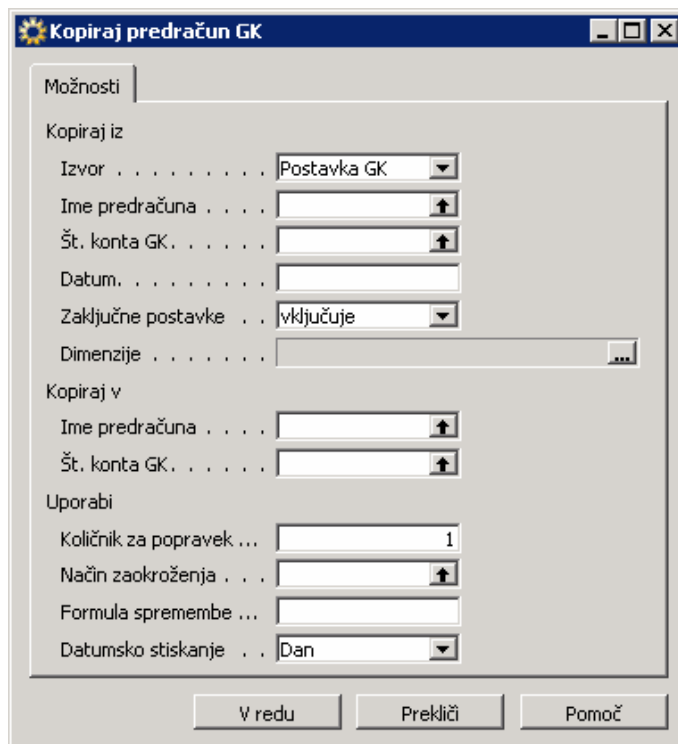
Kopiraj predračun GK

Možnosti

Kopiraj iz

Izvor . . . . . . . . . . Postavka GK

Ime predračuna . . . .

Št. konta GK. . . . . .

Datum. . . . . . . . . .

Zaključne postavke . . vključuje

Dimenzije . . . . . . . .

Kopiraj v

Ime predračuna . . . .

Št. konta GK. . . . . .

Uporabi

Količnik za popravek ... 1

Način zaokroženja . . .

Formula spremembe ...

Datumsko stiskanje . . Dan

V redu

Prekliči

Pomoč